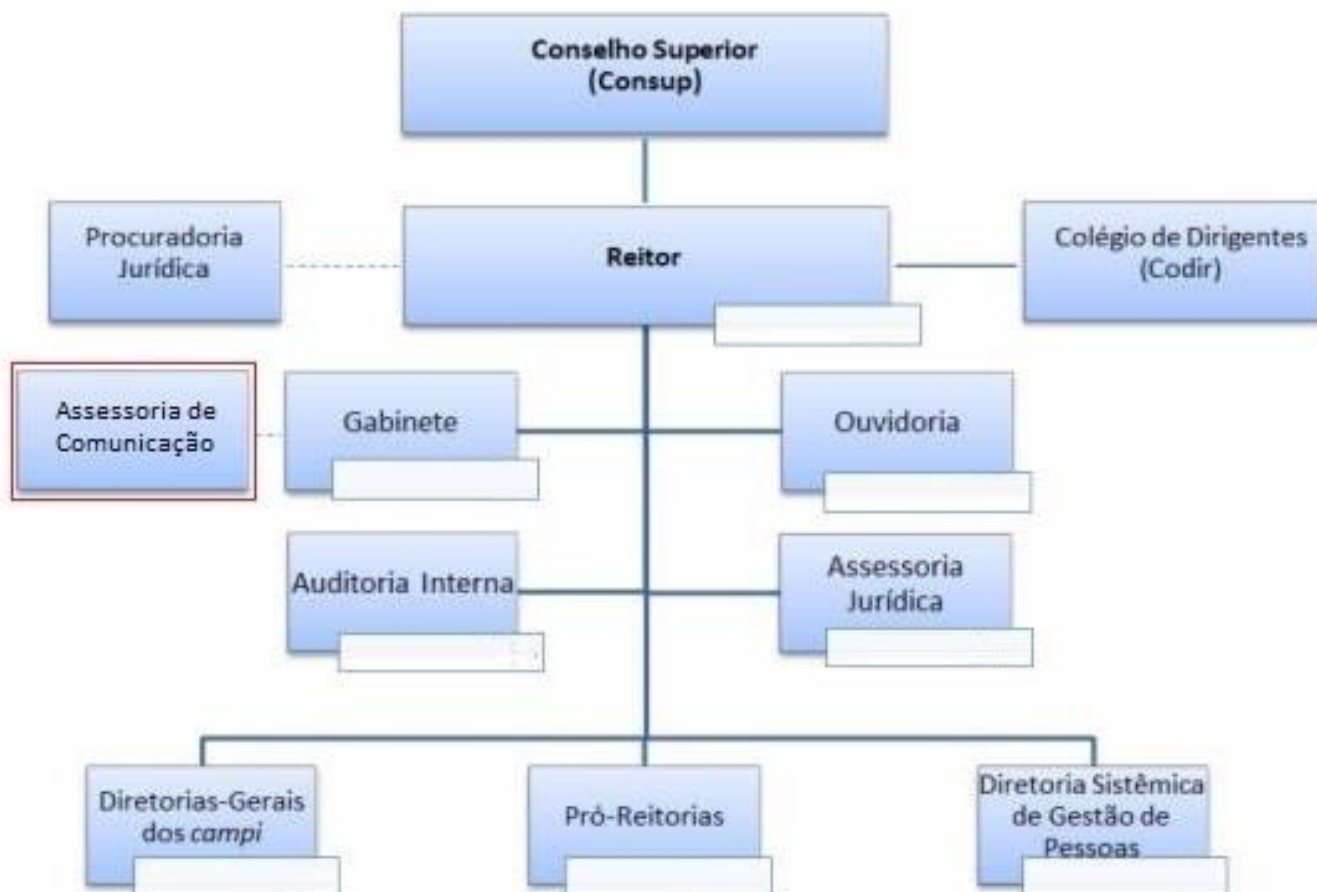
Conselho Superior
(Consup)

Procuradoria Jurídica

Reitor

Colégio de Dirigentes
(Codir)

Assessoria de Comunicação

Gabinete

Ouvidoria

Auditoria Interna

Assessoria Jurídica

Diretorias-Gerais dos campi

Pró-Reitorias

Diretoria Sistêmica de Gestão de Pessoas